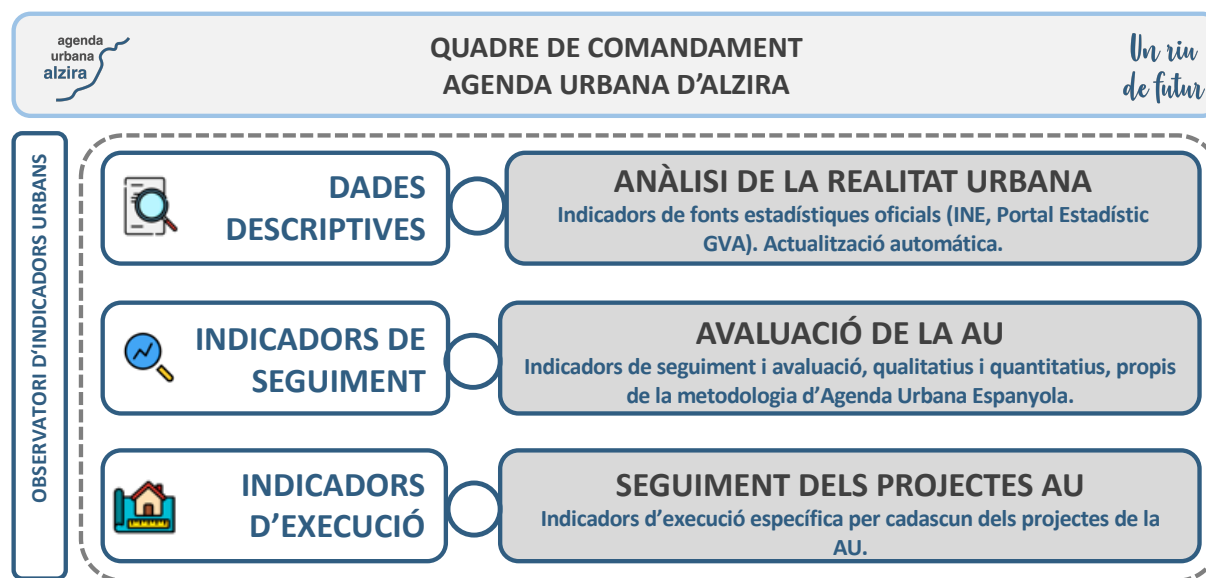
agenda urbana alzira

QUADRE DE COMANDAMENT
AGENDA URBANA D'ALZIRA

Un riu de futur

OBSERVATORI D'INDICADORS URBANS

DADES DESCRIPTIVES

ANÀLISI DE LA REALITAT URBANA
Indicadors de fonts estadístiques oficials (INE, Portal Estadístic GVA). Actualització automática.

INDICADORS DE SEGUIMENT

AVALUACIÓ DE LA AU
Indicadors de seguiment i avaluació, qualitatius i quantitatius, propis de la metodologia d'Agenda Urbana Espanyola.

INDICADORS D'EXECUCIÓ

SEGUIMENT DELS PROJECTES AU
Indicadors d'execució específica per cadascun dels projectes de la AU.